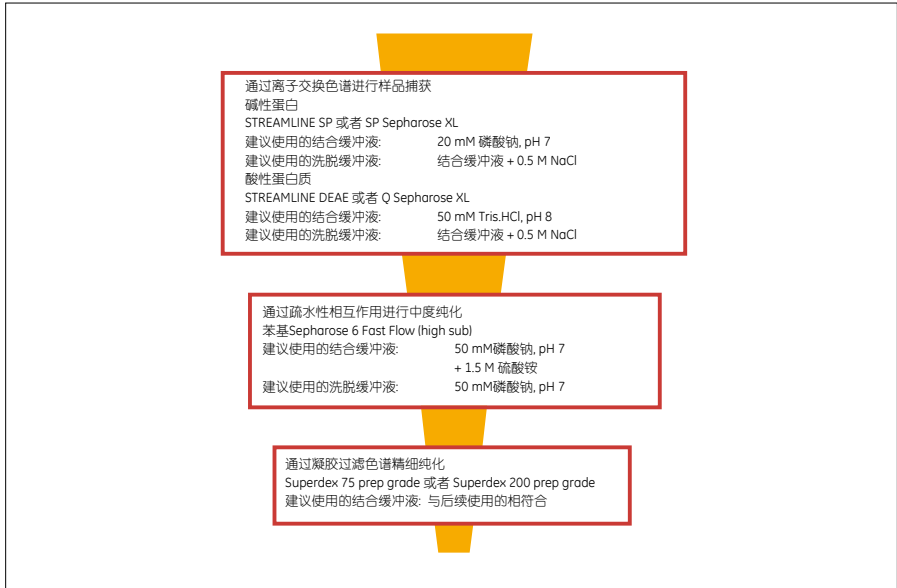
通过离子交换色谱进行样品捕获
碱性蛋白
STREAMLINE SP 或者 SP Sepharose XL
建议使用的结合缓冲液: 20 mM 磷酸钠, pH 7
建议使用的洗脱缓冲液: 结合缓冲液 + 0.5 M NaCl
酸性蛋白质
STREAMLINE DEAE 或者 Q Sepharose XL
建议使用的结合缓冲液: 50 mM Tris.HCl, pH 8
建议使用的洗脱缓冲液: 结合缓冲液 + 0.5 M NaCl

通过疏水性相互作用进行中度纯化
苯基Sepharose 6 Fast Flow (high sub)
建议使用的结合缓冲液: 50 mM磷酸钠, pH 7
+ 1.5 M 硫酸铵
建议使用的洗脱缓冲液: 50 mM磷酸钠, pH 7

通过凝胶过滤色谱精细纯化
Superdex 75 prep grade 或者 Superdex 200 prep grade
建议使用的结合缓冲液: 与后续使用的相符合